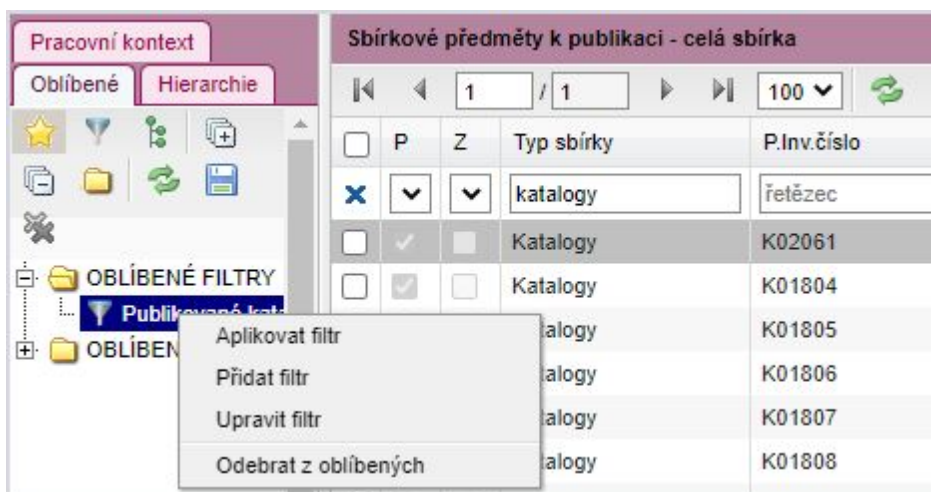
Pracovní kontext

Oblíbené | Hierarchie

OBLÍBENÉ FILTRY

Publikované kat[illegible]

OBLÍBEN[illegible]

Aplikovat filtr

Přidat filtr

Upravit filtr

Odebrat z oblíbených

Sbírkové předměty k publikaci - celá sbírka

1 / 1 100

| | P | Z | Typ sbírky | P.Inv.číslo |
|---|---|---|---|---|
| × | | | katalogy | řetězec |
| | | | Katalogy | K02061 |
| | | | Katalogy | K01804 |
| | | | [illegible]alogy | K01805 |
| | | | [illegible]alogy | K01806 |
| | | | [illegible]alogy | K01807 |
| | | | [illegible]alogy | K01808 |